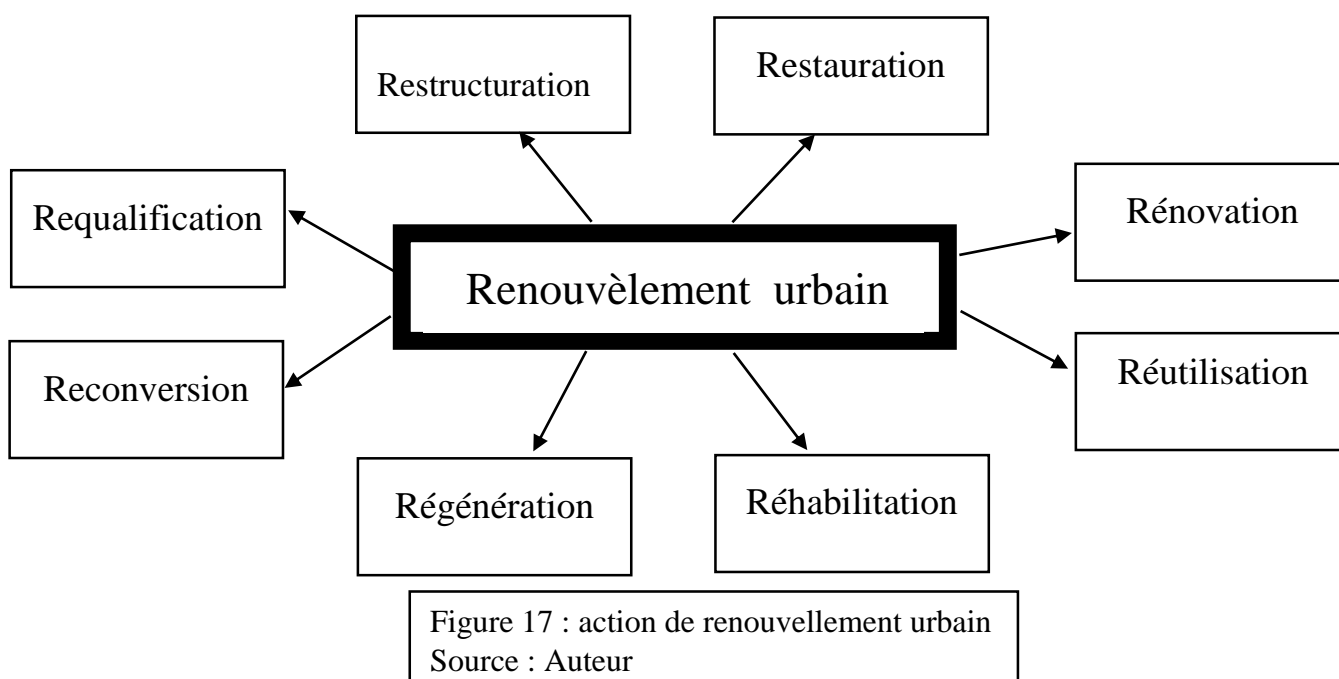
Restructuration

Restauration

Requalification

Rénovation

Renouvèlement urbain

Reconversion

Réutilisation

Régénération

Réhabilitation

Figure 17 : action de renouvellement urbain
Source : Auteur